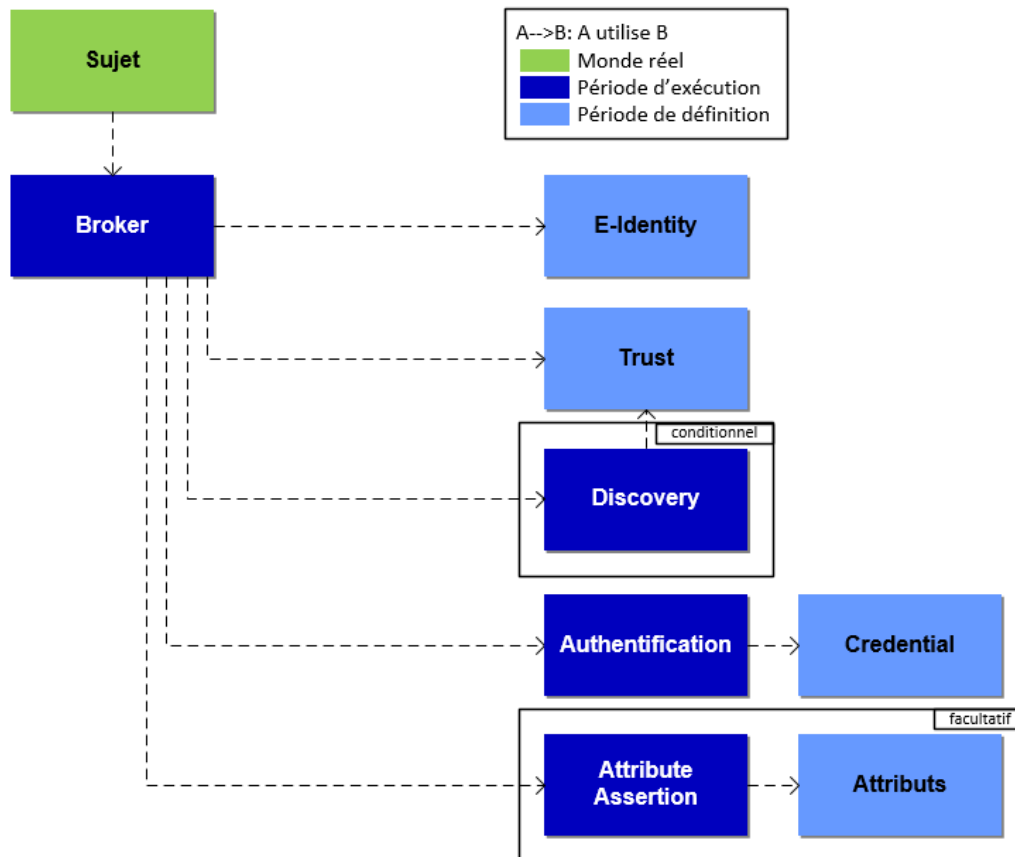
Sujet

A-->B: A utilise B
Monde réel
Période d’exécution
Période de définition

Broker

E-Identity

Trust

conditionnel

Discovery

Authentification

Credential

facultatif

Attribute Assertion

Attributs